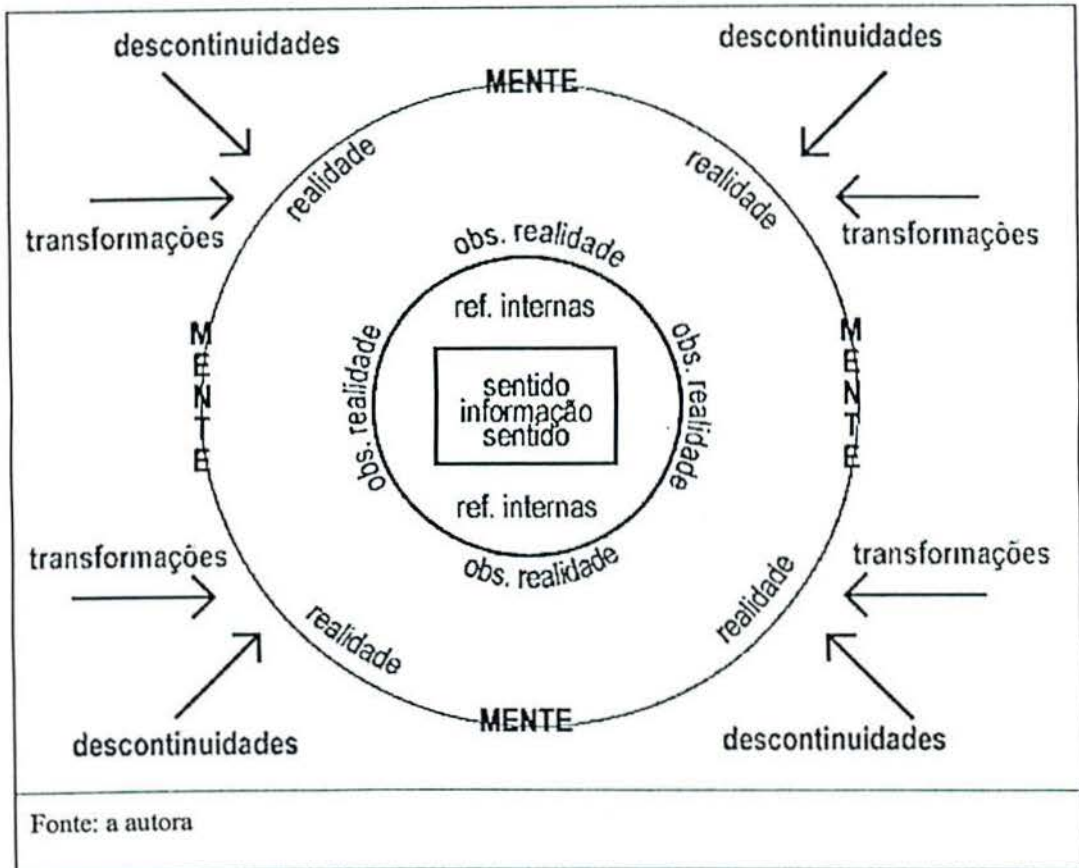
descontinuidades

descontinuidades

MENTE

realidade

realidade

transformações

transformações

obs. realidade

ref. internas

M
E
N
T
E

obs. realidade

sentido
informação
sentido

obs. realidade

M
E
N
T
E

ref. internas

obs. realidade

transformações

transformações

realidade

realidade

MENTE

descontinuidades

descontinuidades

Fonte: a autora